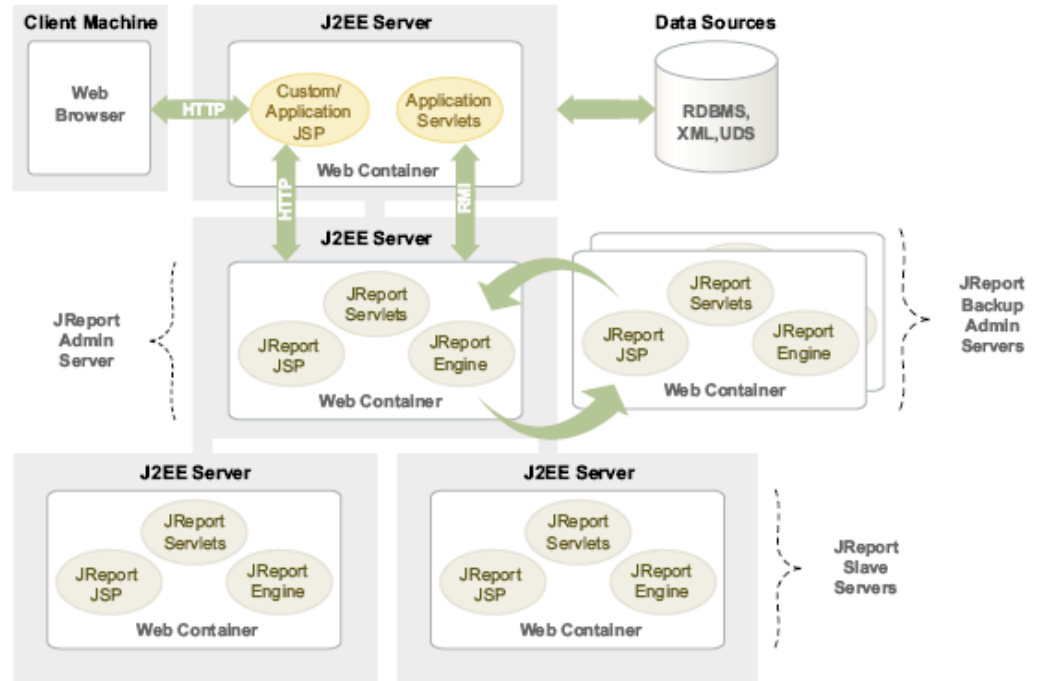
Client Machine

Web Browser

HTTP

J2EE Server

Custom/ Application JSP

Application Servlets

Web Container

Data Sources

RDBMS, XML,UDS

HTTP

RMI

J2EE Server

JReport Admin Server

JReport Servlets

JReport JSP

JReport Engine

Web Container

JReport Servlets

JReport JSP

JReport Engine

Web Container

JReport Backup Admin Servers

J2EE Server

JReport Servlets

JReport JSP

JReport Engine

Web Container

J2EE Server

JReport Servlets

JReport JSP

JReport Engine

Web Container

JReport Slave Servers